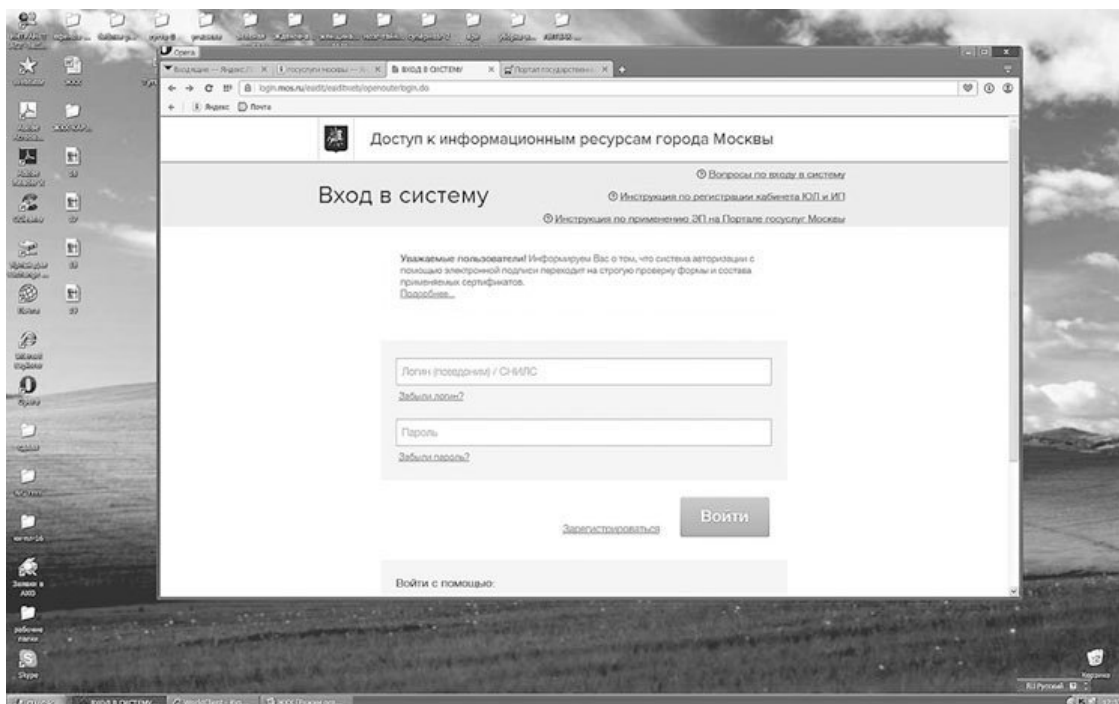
Opera

Входящие — Яндекс.П | Госуслуги Москвы — Л | ВХОД В СИСТЕМУ | Портал государственн

login.mos.ru/sps/login/methods/password

Яндекс | Почта

Доступ к информационным ресурсам города Москвы

Вход в систему

Вопросы по входу в систему

Инструкция по регистрации кабинета ЮЛ и ИП

Инструкция по применению ЭП на Портале госуслуг Москвы

Уважаемые пользователи! Информируем Вас о том, что система авторизации с помощью электронной подписи переходит на строгую проверку формы и состава применяемых сертификатов.
Подробнее...

Логин (телефон) / СНИЛС

Забыли логин?

Пароль

Забыли пароль?

Зарегистрироваться

Войти

Войти с помощью:

Skype

RU Русский

Корзина

ВХОД В СИСТЕМУ